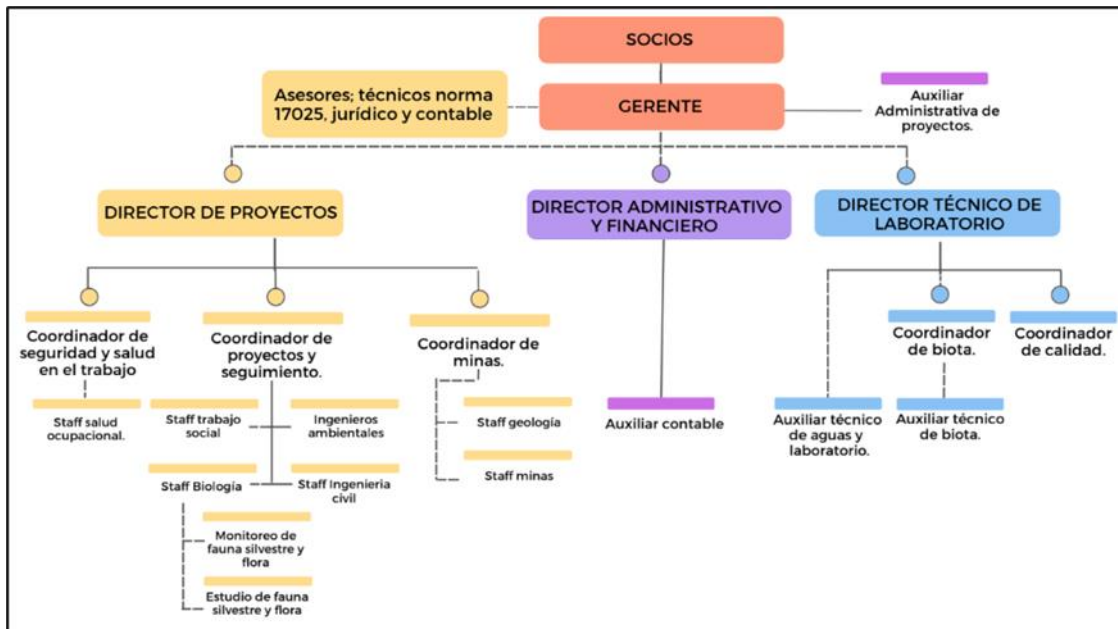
SOCIOS

Asesores; técnicos norma 17025, jurídico y contable

GERENTE

Auxiliar Administrativa de proyectos.

DIRECTOR DE PROYECTOS

DIRECTOR ADMINISTRATIVO Y FINANCIERO

DIRECTOR TÉCNICO DE LABORATORIO

Coordinador de seguridad y salud en el trabajo

Staff salud ocupacional.

Coordinador de proyectos y seguimiento.

Staff trabajo social

Ingenieros ambientales

Staff Biologia

Staff Ingenieria civil

Monitoreo de fauna silvestre y flora

Estudio de fauna silvestre y flora

Coordinador de minas.

Staff geología

Staff minas

Auxiliar contable

Auxiliar técnico de aguas y laboratorio.

Coordinador de biota.

Auxiliar técnico de biota.

Coordinador de calidad.